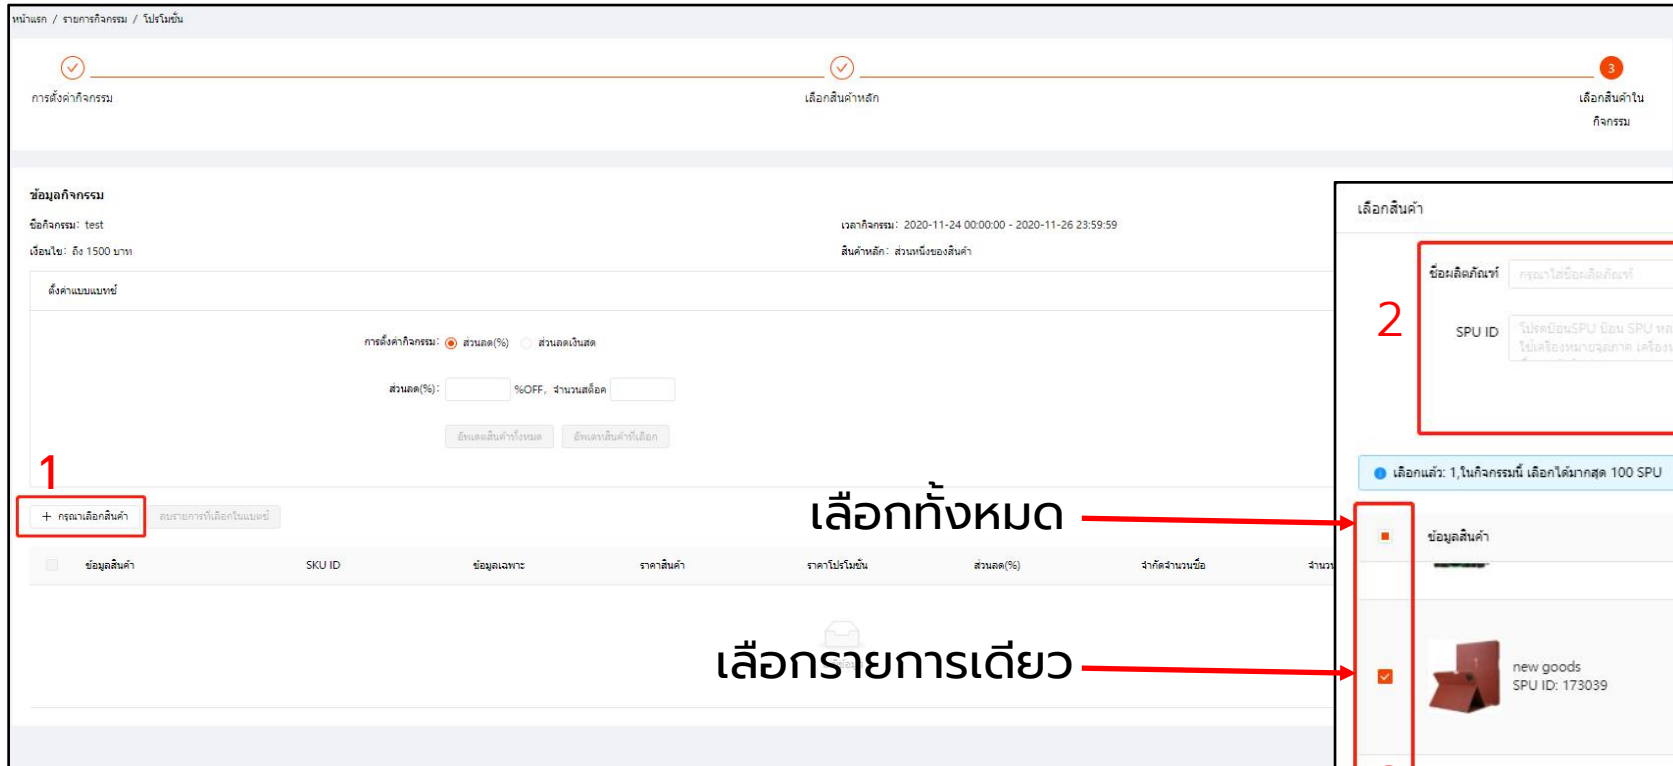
หน้าแรก / รายการกิจกรรม / โปรโมชั่น

การตั้งค่ากิจกรรม

เลือกสินค้าหลัก

3
เลือกสินค้าในกิจกรรม

ข้อมูลกิจกรรม

ชื่อกิจกรรม: test

เงื่อนไข: ถึง 1500 บาท

เวลากิจกรรม: 2020-11-24 00:00:00 - 2020-11-26 23:59:59

สินค้าหลัก: ส่วนหนึ่งของสินค้า

ตั้งค่าแบบแบทช์

การตั้งค่ากิจกรรม: ส่วนลด(%) ส่วนลดเงินสด

ส่วนลด(%): %OFF, จำนวนสต็อค

อัพเดตสินค้าทั้งหมด อัพเดทสินค้าที่เลือก

1

+ กรุณาเลือกสินค้า

ลบรายการที่เลือกในแบตช์

| ข้อมูลสินค้า | SKU ID | ข้อมูลเฉพาะ | ราคาสินค้า | ราคาโปรโมชั่น | ส่วนลด(%) | จำกัดจำนวนซื้อ | จำนว |
|---|---|---|---|---|---|---|---|

เลือกทั้งหมด

เลือกรายการเดียว

เลือกสินค้า

2

ชื่อผลิตภัณฑ์ กรุณาใส่ชื่อผลิตภัณฑ์

SPU ID โปรดป้อนSPU ป้อน SPU หล ใช้เครื่องหมายจุลภาค เครื่อง

เลือกแล้ว: 1,ในกิจกรรมนี้ เลือกได้มากสุด 100 SPU

ข้อมูลสินค้า

new goods
SPU ID: 173039